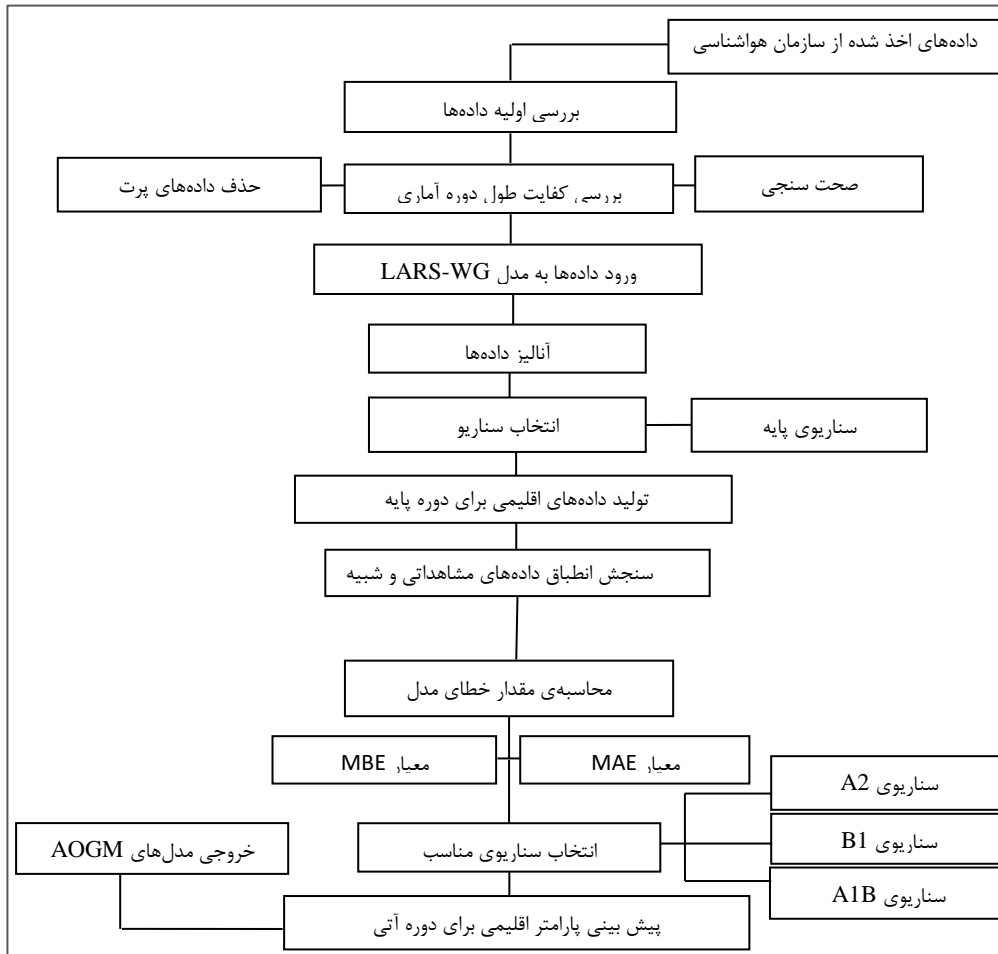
داده‌های اخذ شده از سازمان هواشناسی

بررسی اولیه داده‌ها

حذف داده‌های پرت

بررسی کفایت طول دوره آماری

صحت سنجی

ورود داده‌ها به مدل LARS-WG

آنالیز داده‌ها

انتخاب سناریو

سناریوی پایه

تولید داده‌های اقلیمی برای دوره پایه

سنجش انطباق داده‌های مشاهداتی و شبیه

محاسبه‌ی مقدار خطای مدل

معیار MBE

معیار MAE

سناریوی A2

خروجی مدل‌های AOGM

انتخاب سناریوی مناسب

سناریوی B1

سناریوی A1B

پیش بینی پارامتر اقلیمی برای دوره آتی